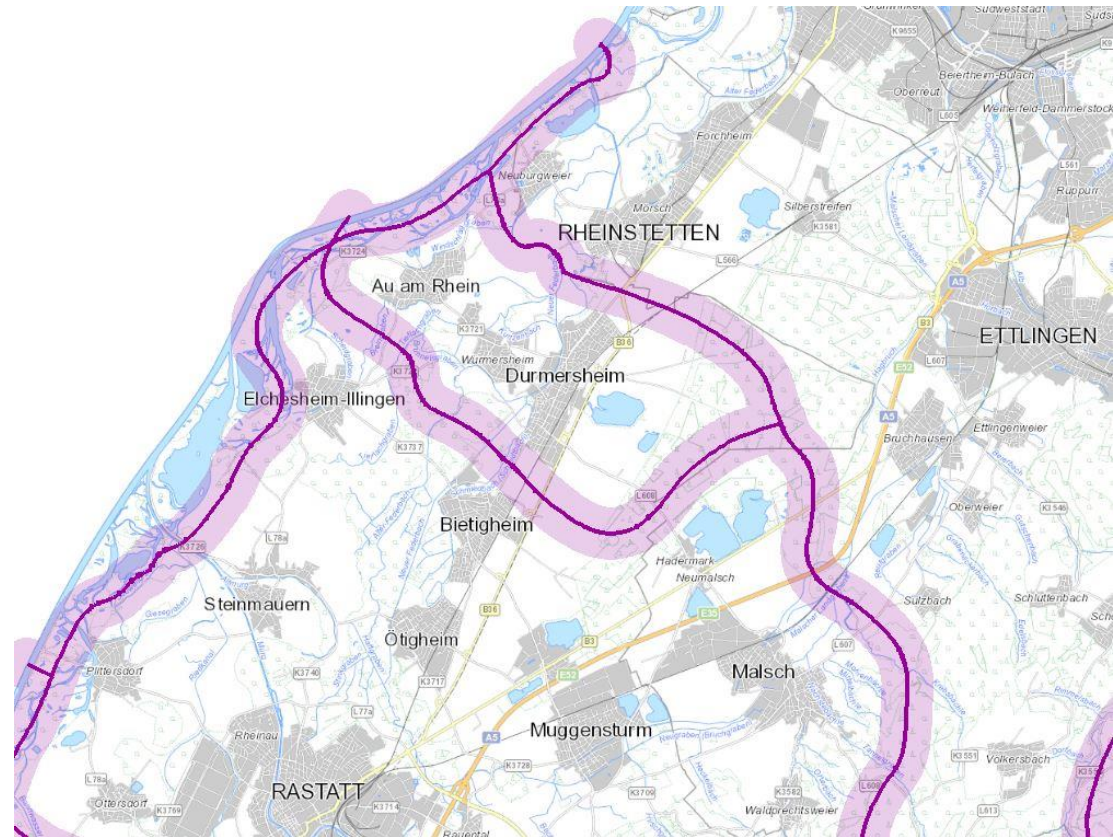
Grünwinkel
Südweststadt
Beiertheim-Bulach
Oberreut
Weiherfeld-Dammerstock
Forchheim
Neuburgweier
Mörsch
Silberstreifen
RHEINSTETTEN
Rüppurr
Au am Rhein
Wurmersheim
Durmersheim
ETTLINGEN
Elchesheim-Illingen
Bruchhausen
Ettlingenweier
Bietigheim
Oberweier
Hadermark
Neumalsch
Steinmauern
Sulzbach
Schluttenbach
Ötigheim
Plittersdorf
Malsch
Rheinau
Muggensturm
Völkersbach
Ottersdorf
RASTATT
Waldprechtsweier
Rauental
K3724
K3721
K3737
K3726
K3740
K3717
K3728
K3709
K3582
K3551
K3714
K3769
K3581
K9655
L78a
L77a
L566
L607
L608
L605
L561
B36
B3
A5
E52
K3546